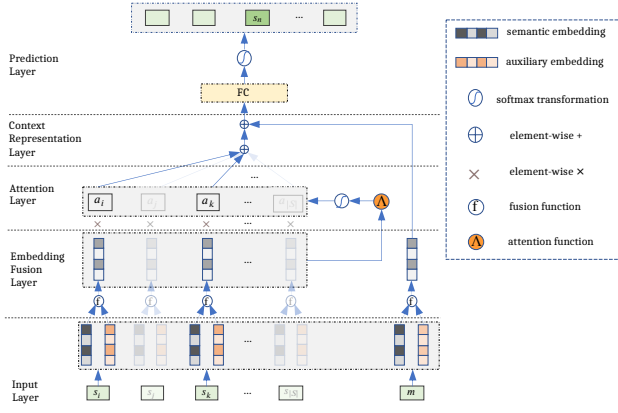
$s_n$
...

Prediction Layer

FC

Context Representation Layer

...

Attention Layer

$a_i$ $a_j$ $a_k$ ... $a_{|S|}$

Embedding Fusion Layer

...

f f f f f

...

Input Layer

$s_i$ $s_j$ $s_k$ ... $s_{|S|}$ $m$

semantic embedding

auxiliary embedding

softmax transformation

element-wise +

element-wise ×

fusion function

attention function